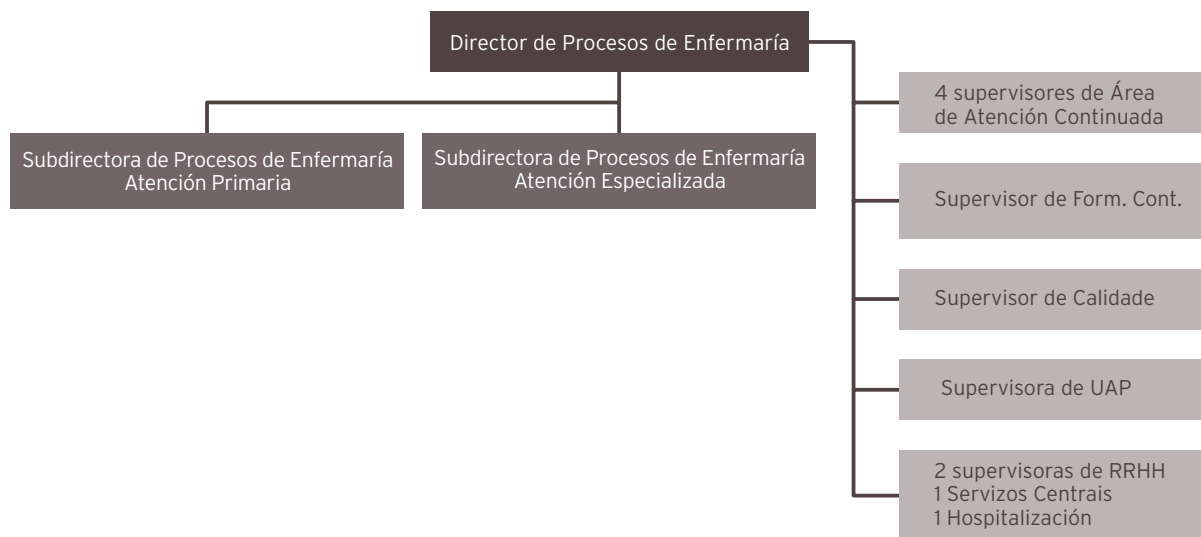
Director de Procesos de Enfermaría

Subdirectora de Procesos de Enfermaría
Atención Primaria

Subdirectora de Procesos de Enfermaría
Atención Especializada

4 supervisores de Área
de Atención Continuada

Supervisor de Form. Cont.

Supervisor de Calidade

Supervisora de UAP

2 supervisoras de RRHH
1 Servizos Centrais
1 Hospitalización